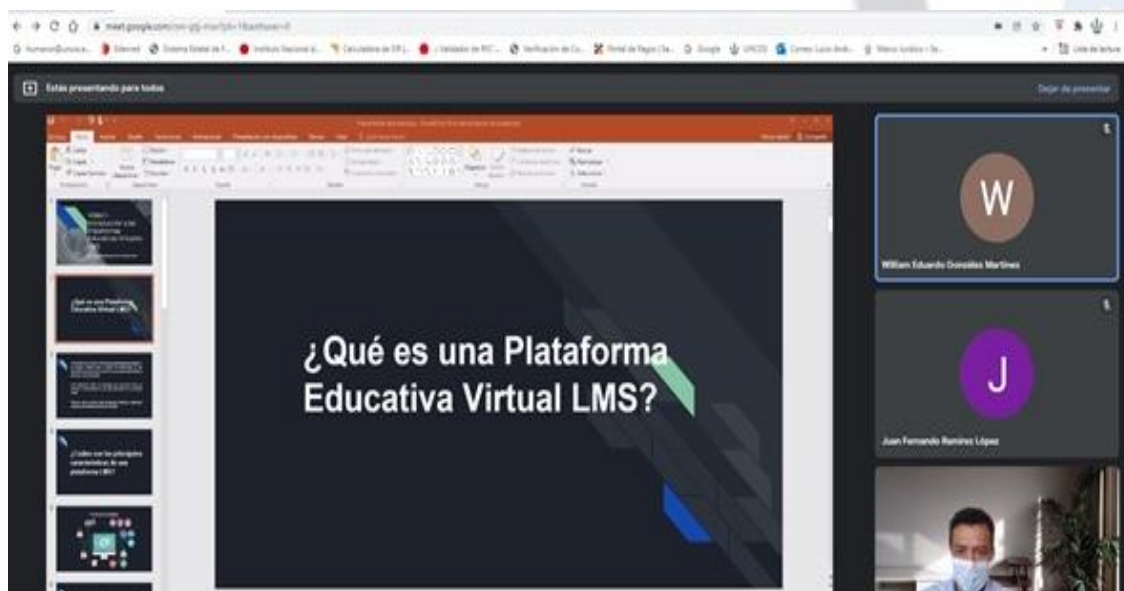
meet.google.com/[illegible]

Estás presentando para todos

Dejar de presentar

¿Qué es una Plataforma Educativa Virtual LMS?

¿Qué es una Plataforma Educativa Virtual LMS?

¿Cuáles son las principales características de una plataforma LMS?

W

William Eduardo González Martínez

J

Juan Fernando Ramírez López